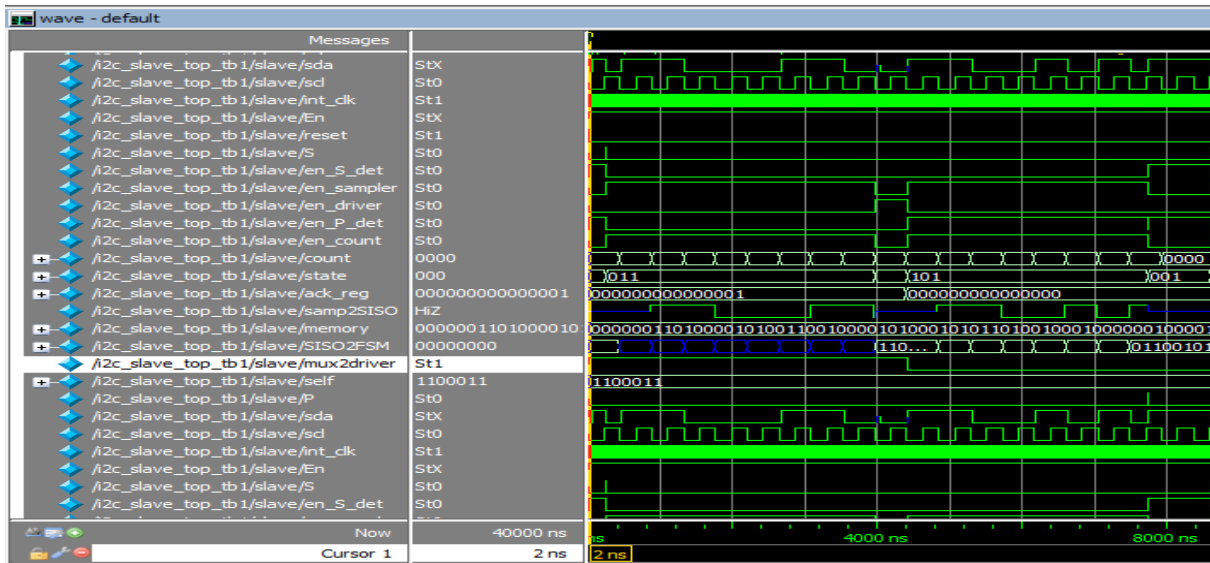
wave - default

| Messages | |
|---|---|
| /i2c_slave_top_tb1/slave/sda | StX |
| /i2c_slave_top_tb1/slave/scl | St0 |
| /i2c_slave_top_tb1/slave/int_clk | St1 |
| /i2c_slave_top_tb1/slave/En | StX |
| /i2c_slave_top_tb1/slave/reset | St1 |
| /i2c_slave_top_tb1/slave/S | St0 |
| /i2c_slave_top_tb1/slave/en_S_det | St0 |
| /i2c_slave_top_tb1/slave/en_sampler | St0 |
| /i2c_slave_top_tb1/slave/en_driver | St0 |
| /i2c_slave_top_tb1/slave/en_P_det | St0 |
| /i2c_slave_top_tb1/slave/en_count | St0 |
| /i2c_slave_top_tb1/slave/count | 0000 |
| /i2c_slave_top_tb1/slave/state | 000 |
| /i2c_slave_top_tb1/slave/ack_reg | 000000000000001 |
| /i2c_slave_top_tb1/slave/samp2SISO | HiZ |
| /i2c_slave_top_tb1/slave/memory | 000000110100001​0 |
| /i2c_slave_top_tb1/slave/SISO2FSM | 00000000 |
| /i2c_slave_top_tb1/slave/mux2driver | St1 |
| /i2c_slave_top_tb1/slave/self | 1100011 |
| /i2c_slave_top_tb1/slave/P | St0 |
| /i2c_slave_top_tb1/slave/sda | StX |
| /i2c_slave_top_tb1/slave/scl | St0 |
| /i2c_slave_top_tb1/slave/int_clk | St1 |
| /i2c_slave_top_tb1/slave/En | StX |
| /i2c_slave_top_tb1/slave/S | St0 |
| /i2c_slave_top_tb1/slave/en_S_det | St0 |

0000
011
101
001
000000000000001
000000000000000
0000001101000010100110010000101000101011010010001000000010000
110...
01100101
1100011

Now 40000 ns
Cursor 1 2 ns
ns 4000 ns 8000 ns
2 ns